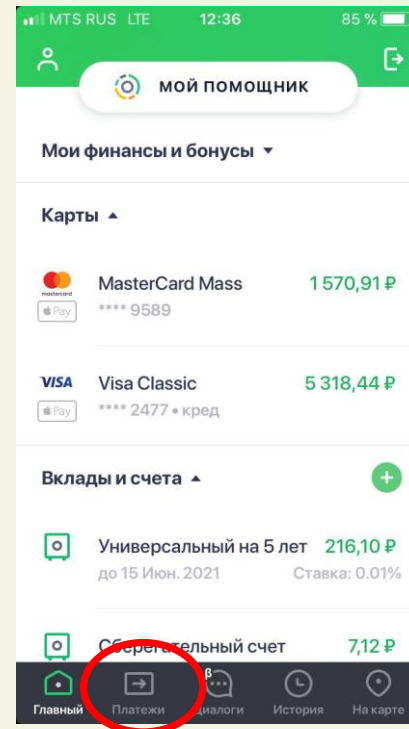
MTS RUS LTE 12:36 85 %

МОЙ ПОМОЩНИК

Мои финансы и бонусы ▾

Карты ▴

mastercard
Pay
MasterCard Mass
**** 9589
1 570,91 ₽

VISA
Pay
Visa Classic
**** 2477 • кред
5 318,44 ₽

Вклады и счета ▴

Универсальный на 5 лет
до 15 Июн. 2021
216,10 ₽
Ставка: 0.01%

Сберегательный счет
7,12 ₽

Главный
Платежи
Диалоги
История
На карте